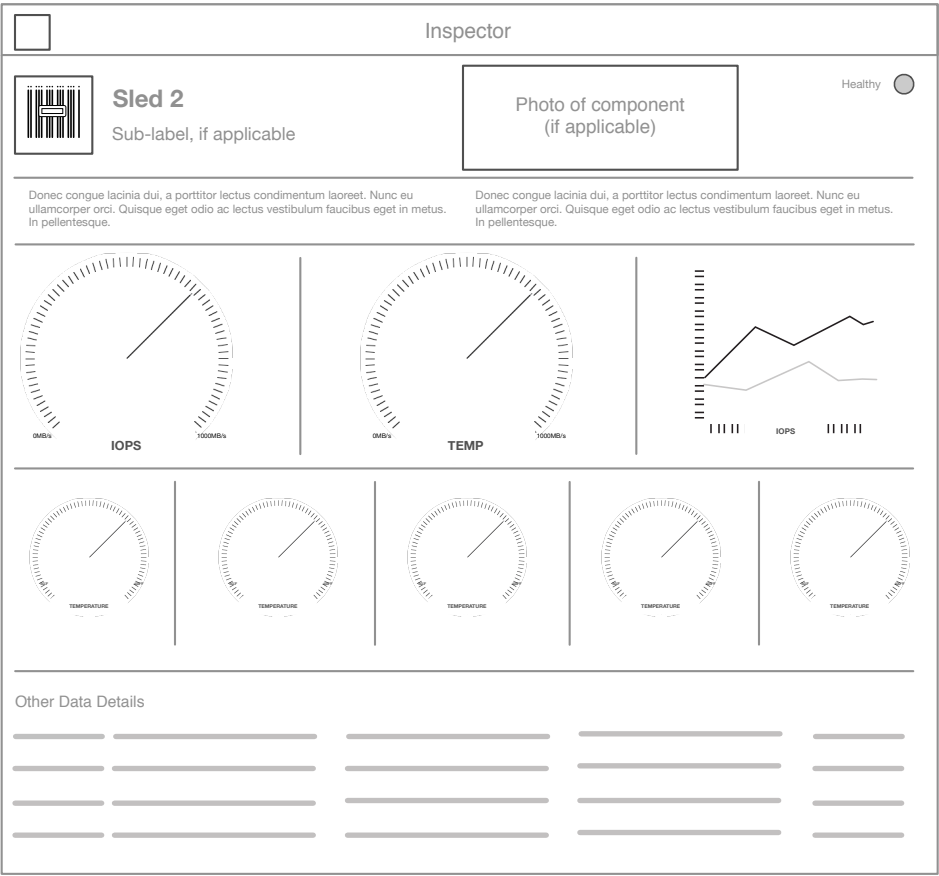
Inspector

Sled 2

Sub-label, if applicable

Photo of component
(if applicable)

Healthy

Donec congue lacinia dui, a porttitor lectus condimentum laoreet. Nunc eu ullamcorper orci. Quisque eget odio ac lectus vestibulum faucibus eget in metus. In pellentesque.

Donec congue lacinia dui, a porttitor lectus condimentum laoreet. Nunc eu ullamcorper orci. Quisque eget odio ac lectus vestibulum faucibus eget in metus. In pellentesque.

0MB/s
IOPS
1000MB/s

0MB/s
TEMP
1000MB/s

IOPS

TEMPERATURE

TEMPERATURE

TEMPERATURE

TEMPERATURE

TEMPERATURE

Other Data Details